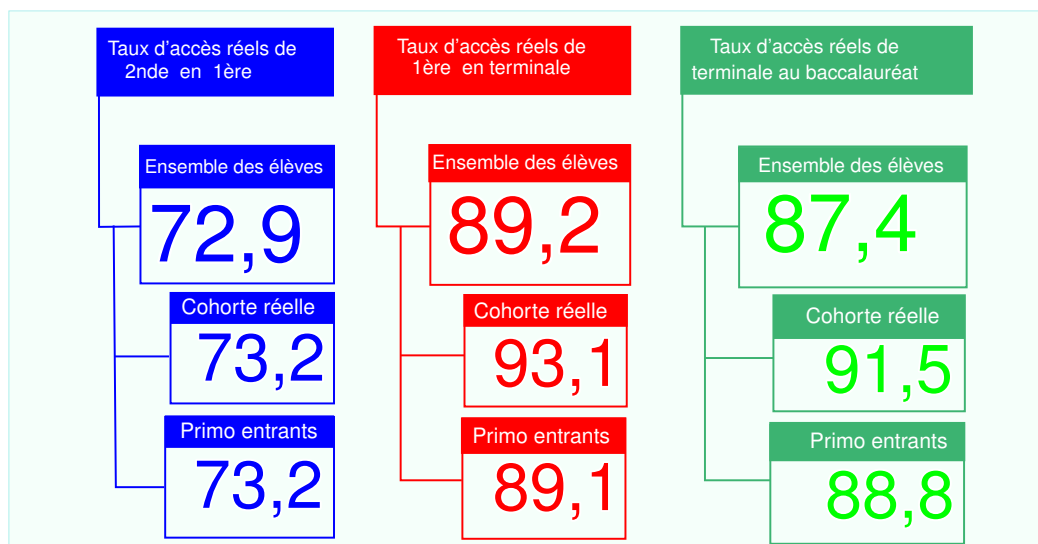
Taux d'accès réels de 2nde en 1ère

Ensemble des élèves

72,9

Cohorte réelle

73,2

Primo entrants

73,2

Taux d'accès réels de 1ère en terminale

Ensemble des élèves

89,2

Cohorte réelle

93,1

Primo entrants

89,1

Taux d'accès réels de terminale au baccalauréat

Ensemble des élèves

87,4

Cohorte réelle

91,5

Primo entrants

88,8